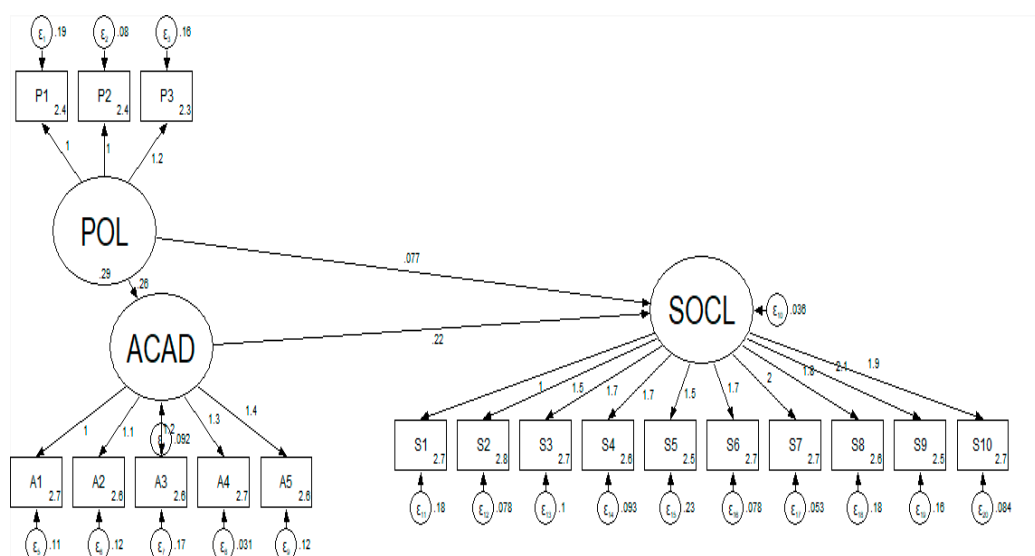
$\varepsilon_1$ .19
$\varepsilon_2$ .08
$\varepsilon_3$ .16

P1 2.4
P2 2.4
P3 2.3

1
1
1.2

POL
.29

.077

.26

SOCL
$\varepsilon_{10}$ .036

ACAD

.22

1
1.1
1.2
$\varepsilon_9$ .092
1.3
1.4

1
1.5
1.7
1.7
1.5
1.7
2
1.8
2.1
1.9

A1 2.7
A2 2.6
A3 2.6
A4 2.7
A5 2.6

S1 2.7
S2 2.8
S3 2.7
S4 2.8
S5 2.5
S6 2.7
S7 2.7
S8 2.6
S9 2.5
S10 2.7

$\varepsilon_{11}$ .18
$\varepsilon_{12}$ .078
$\varepsilon_{13}$ .1
$\varepsilon_{14}$ .093
$\varepsilon_{15}$ .23
$\varepsilon_{16}$ .078
$\varepsilon_{17}$ .053
$\varepsilon_{18}$ .18
$\varepsilon_{19}$ .16
$\varepsilon_{20}$ .084

$\varepsilon_5$ .11
$\varepsilon_6$ .12
$\varepsilon_7$ .17
$\varepsilon_8$ .031
$\varepsilon_9$ .12